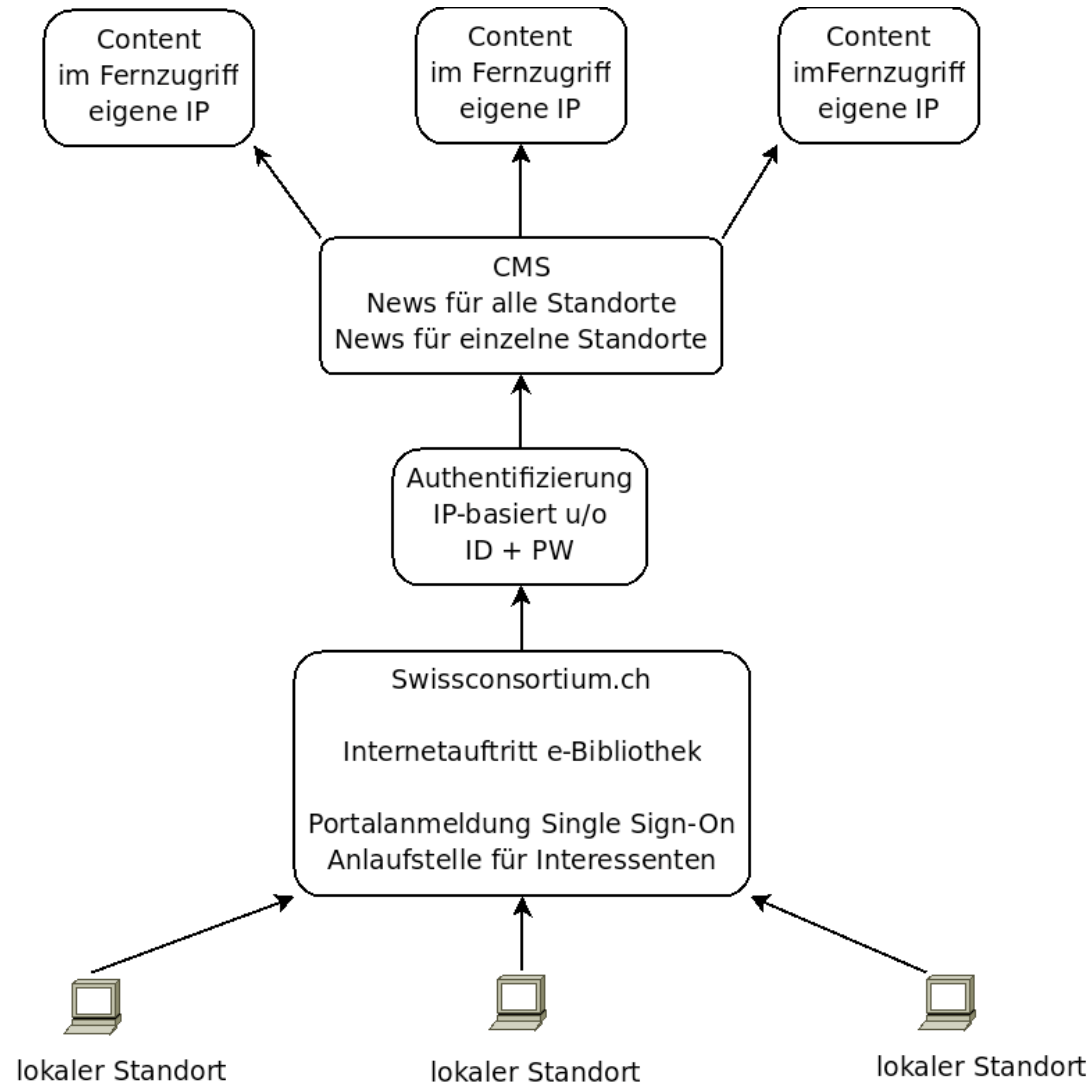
Content
im Fernzugriff
eigene IP

Content
im Fernzugriff
eigene IP

Content
imFernzugriff
eigene IP

CMS
News für alle Standorte
News für einzelne Standorte

Authentifizierung
IP-basiert u/o
ID + PW

Swissconsortium.ch

Internetauftritt e-Bibliothek

Portalanmeldung Single Sign-On
Anlaufstelle für Interessenten

lokaler Standort

lokaler Standort

lokaler Standort